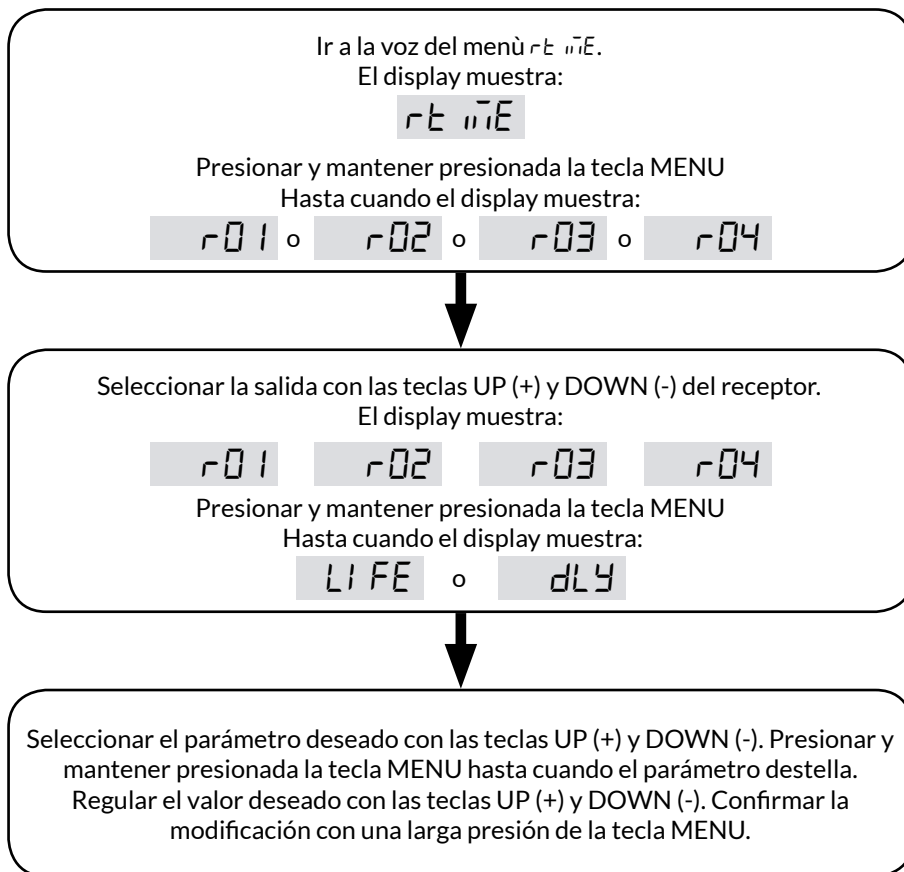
Ir a la voz del menù rt iME.
El display muestra:

rt iME

Presionar y mantener presionada la tecla MENU
Hasta cuando el display muestra:

r01 o r02 o r03 o r04

Seleccionar la salida con las teclas UP (+) y DOWN (-) del receptor.
El display muestra:

r01 r02 r03 r04

Presionar y mantener presionada la tecla MENU
Hasta cuando el display muestra:

LIFE o dLY

Seleccionar el parámetro deseado con las teclas UP (+) y DOWN (-). Presionar y mantener presionada la tecla MENU hasta cuando el parámetro destella. Regular el valor deseado con las teclas UP (+) y DOWN (-). Confirmar la modificación con una larga presión de la tecla MENU.